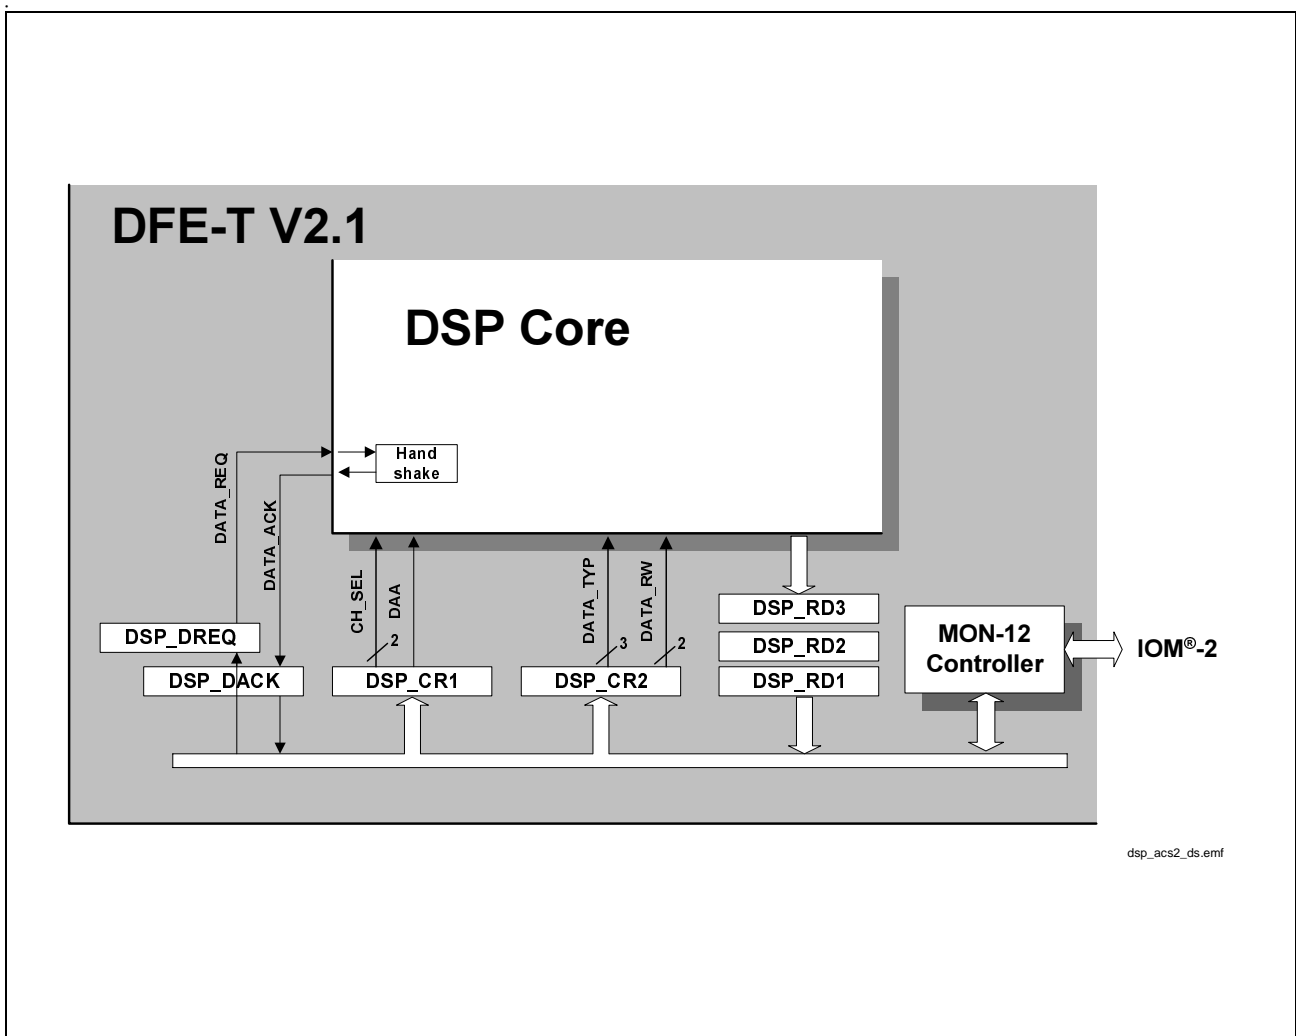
DFE-T V2.1

DSP Core

Hand shake

DATA_REQ

DATA_ACK

CH_SEL

DAA

2

DATA_TYP

DATA_RW

3

2

DSP_DREQ

DSP_DACK

DSP_CR1

DSP_CR2

DSP_RD3

DSP_RD2

DSP_RD1

MON-12 Controller

IOM®-2

dsp_acs2_ds.emf